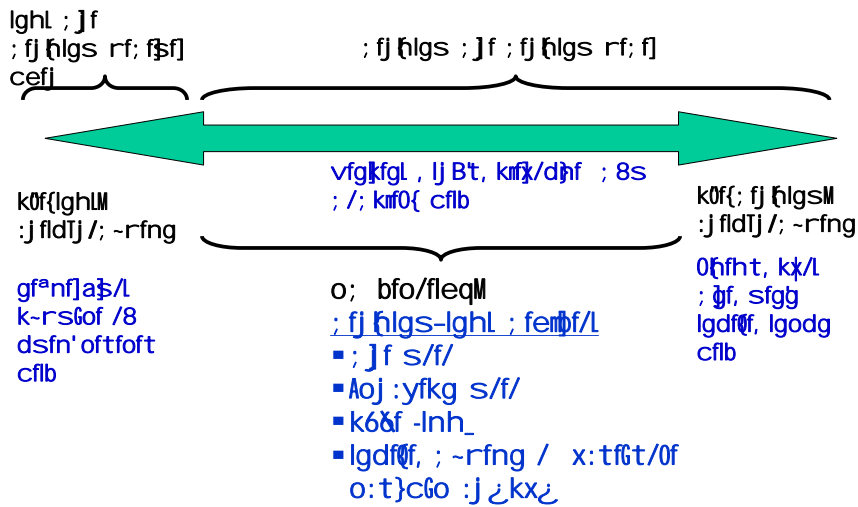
lghL ; J f
; fj{nlgs rf; f]sf]
cefj

; fj{nlgs ; J f ; fj{nlgs rf; f]

vfgLkfgL , lj B't, kmf]x/d}nf ; 8s
; /; kmf0{ cflb

k0f{lghLM
:j fldTj / ; ~rfng

gfªnf]a}s/L
k~rsGof /8
dsfn' oftfoft
cflb

o; bfo/fleqM
; fj{nlgs–lghL ; fem]bf/L
▪ ; J f s/f/
▪ Aoj :yfkg s/f/
▪ k6\Sf -lnh_
▪ lgdf{0f, ; ~rfng / x:tfGt/0f
o:t}cGo :j ¿kx¿

k0f{; fj{nlgsM
:j fldTj / ; ~rfng

0{hfht, kx\/L
; 8\f, sfgg
lgdf{0f, lgodg
cflb